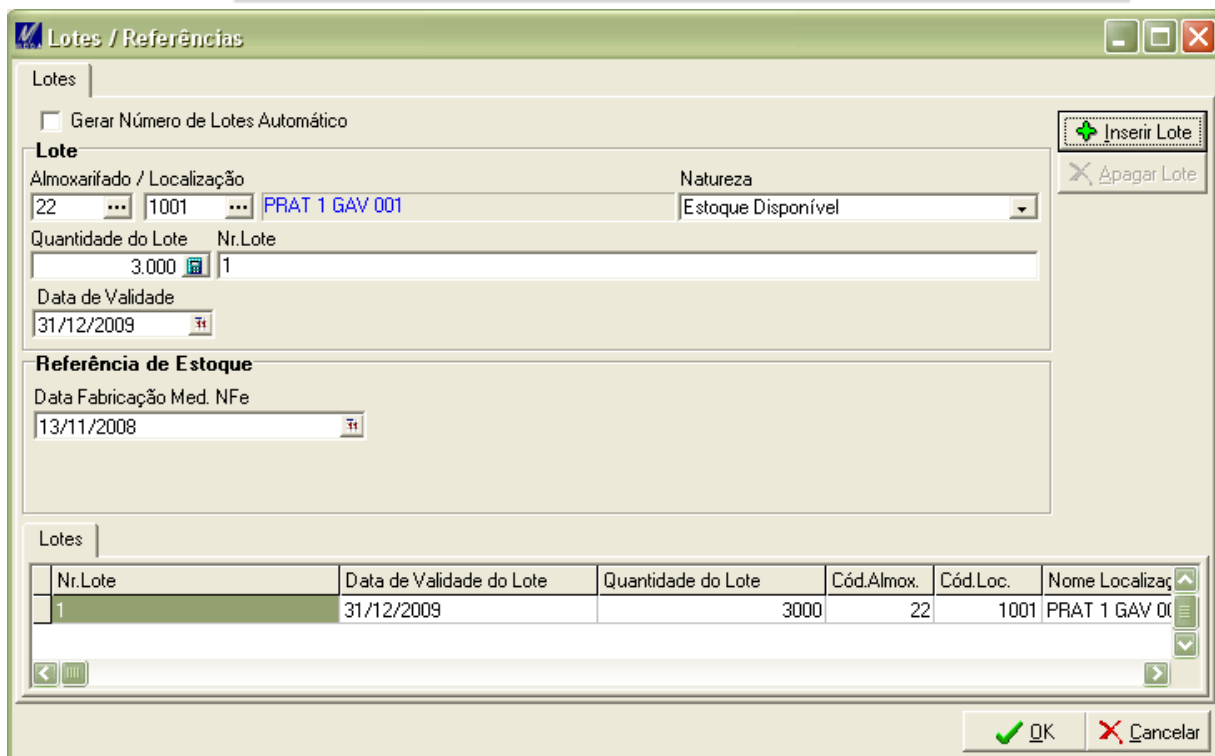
Lotes / Referências

Lotes

Gerar Número de Lotes Automático

Inserir Lote

Apagar Lote

Lote

Almoxarifado / Localização

22 ... 1001 ... PRAT 1 GAV 001

Natureza

Estoque Disponível

Quantidade do Lote

3.000

Nr.Lote

1

Data de Validade

31/12/2009

Referência de Estoque

Data Fabricação Med. NFe

13/11/2008

Lotes

| Nr.Lote | Data de Validade do Lote | Quantidade do Lote | Cód.Almox. | Cód.Loc. | Nome Localizaç |
|---|---|---|---|---|---|
| 1 | 31/12/2009 | 3000 | 22 | 1001 | PRAT 1 GAV 0 |

OK

Cancelar